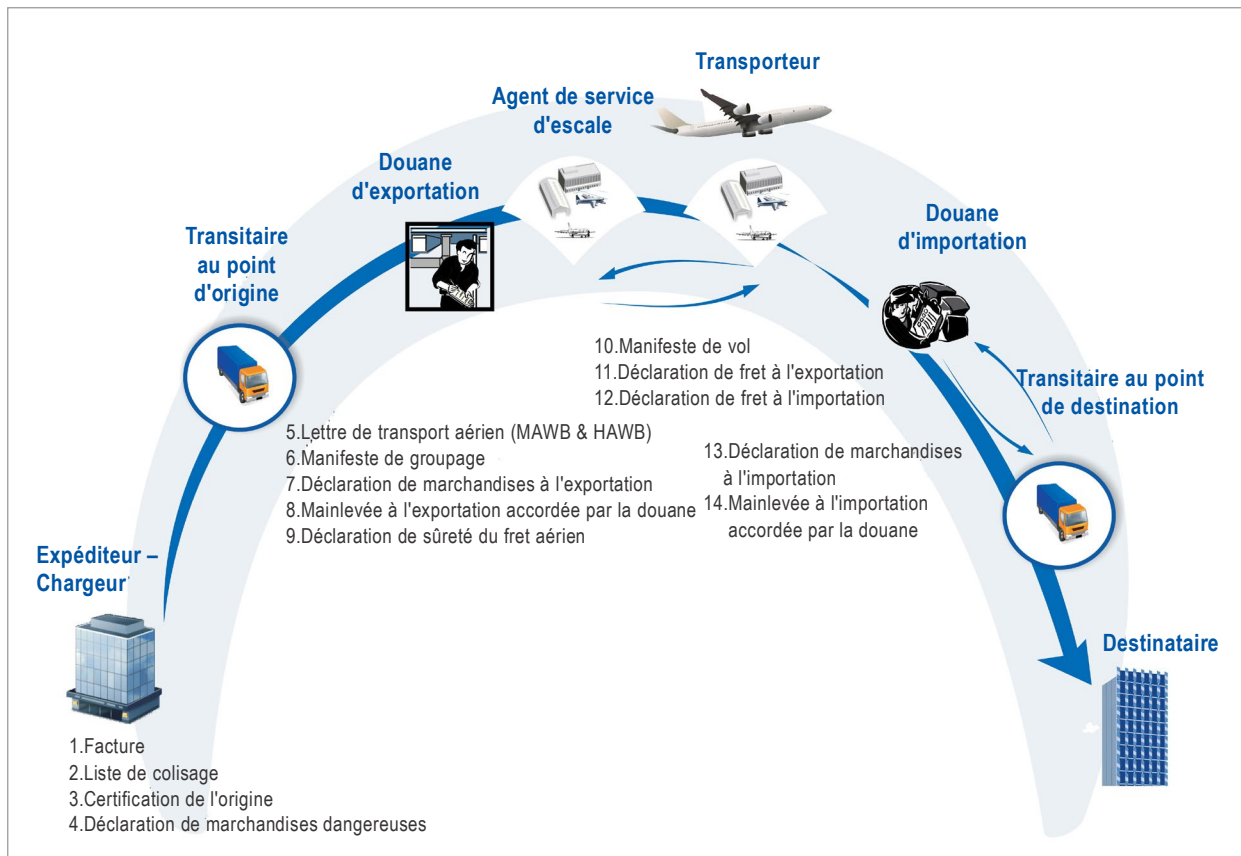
Transporteur

Agent de service d'escale

Douane d'exportation

Transitaire au point d'origine

Douane d'importation

Transitaire au point de destination

Expéditeur – Chargeur

Destinataire

1.Facture
2.Liste de colisage
3.Certification de l'origine
4.Déclaration de marchandises dangereuses

5.Lettre de transport aérien (MAWB & HAWB)
6.Manifeste de groupage
7.Déclaration de marchandises à l'exportation
8.Mainlevée à l'exportation accordée par la douane
9.Déclaration de sûreté du fret aérien

10.Manifeste de vol
11.Déclaration de fret à l'exportation
12.Déclaration de fret à l'importation

13.Déclaration de marchandises à l'importation
14.Mainlevée à l'importation accordée par la douane